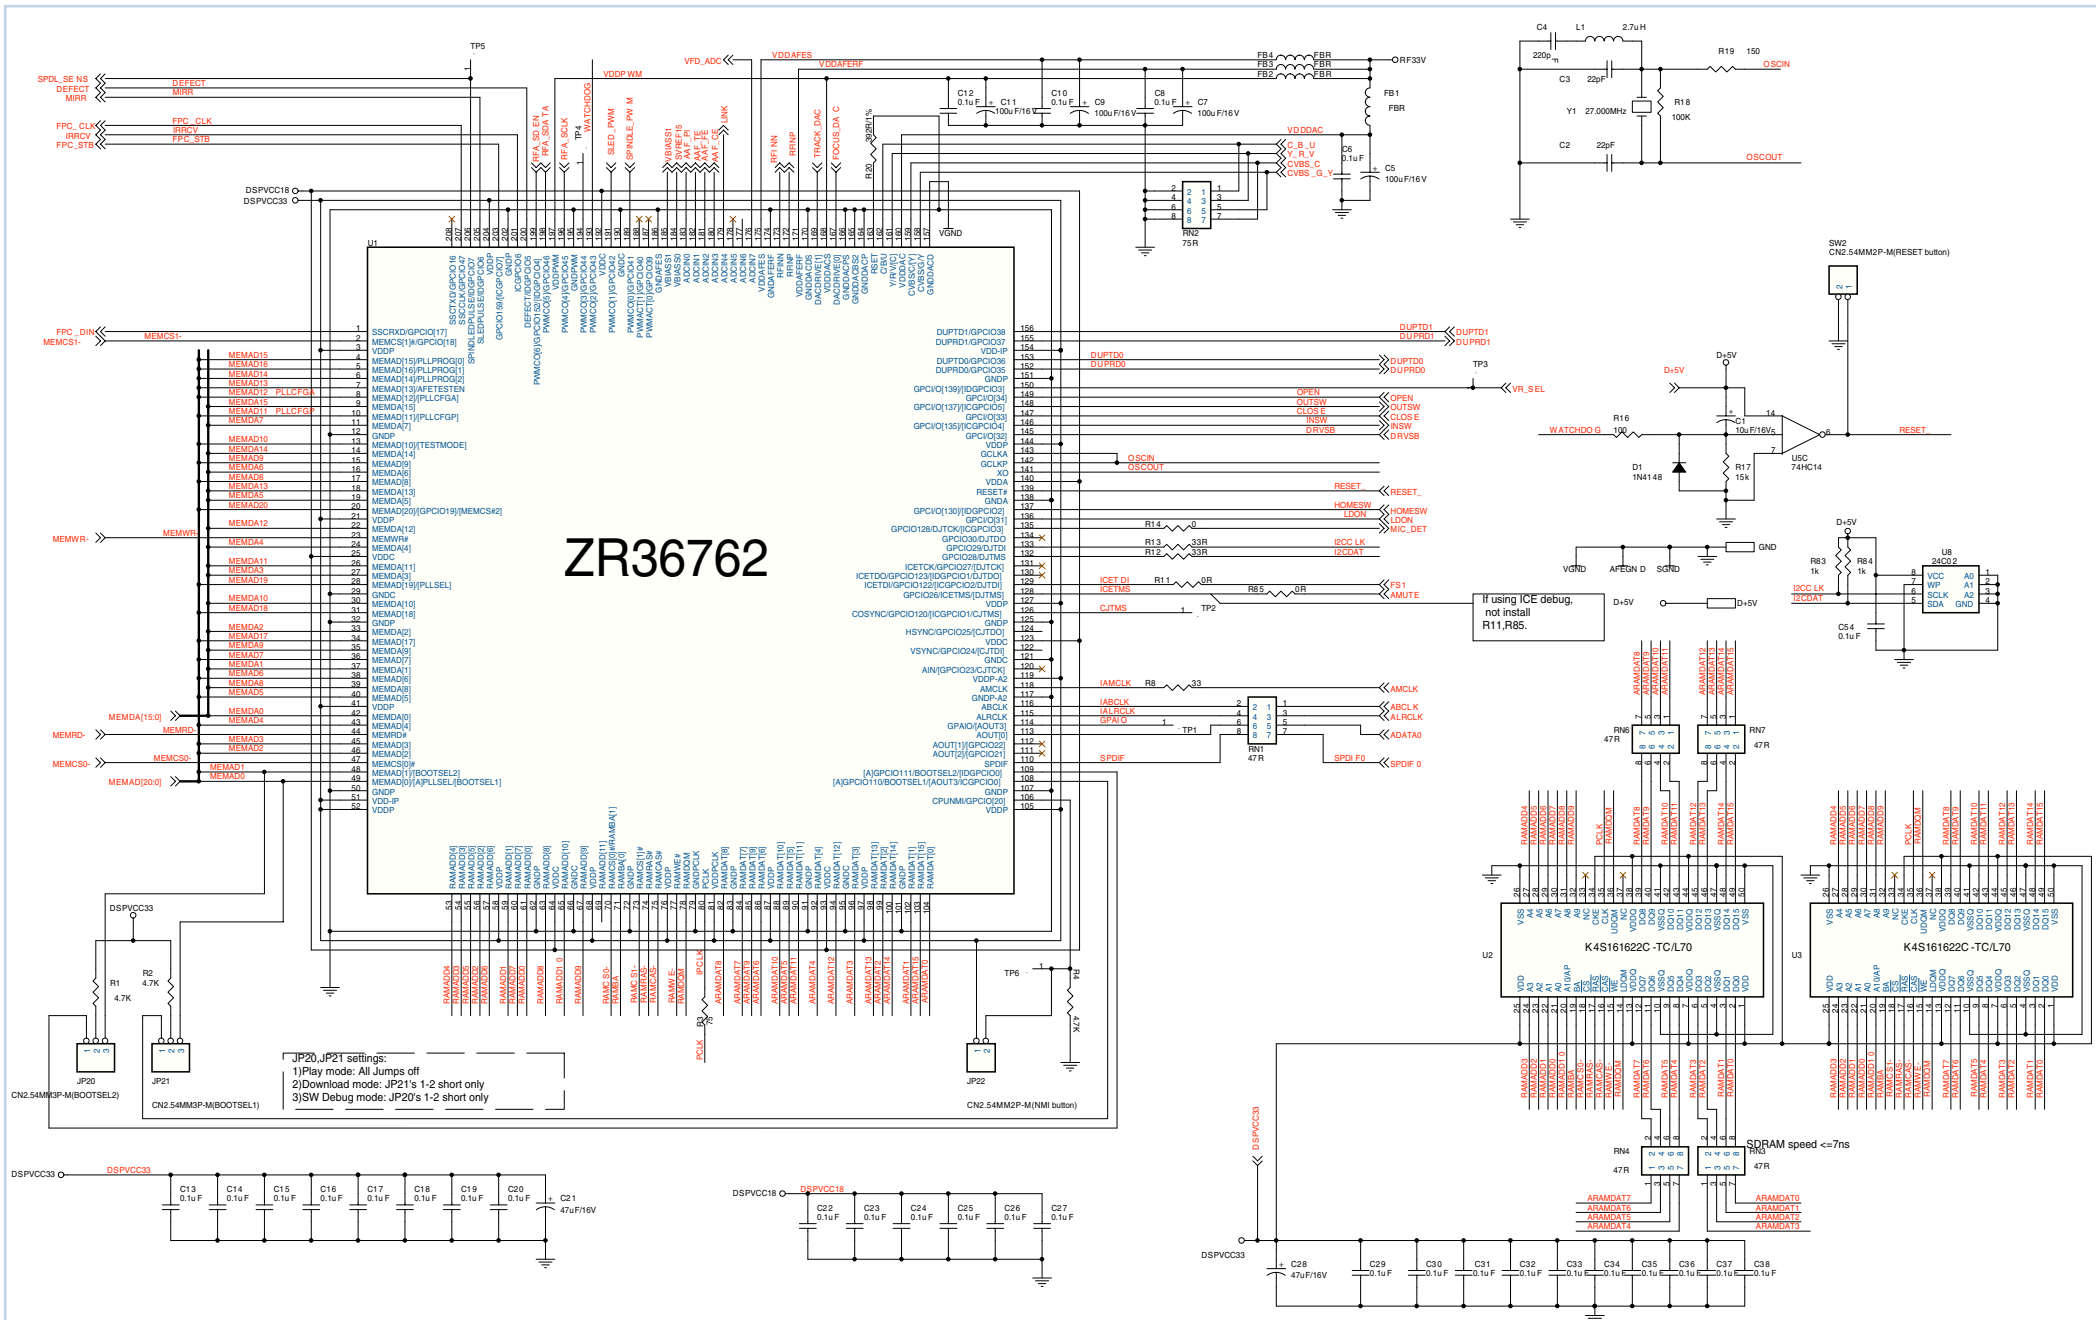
ZR36762

U1

SPDL_SE NS
DEFECT
MIRR
FPC_CLK
IRRCV
FPC_STB
DSPVCC18
DSPVCC33
FPC_DIN
MEMCS1-
MEMWR-
MEMRD-
MEMCS0-
MEMDA[15:0]
MEMAD[20:0]

TP5
VFD_ADC
VDDAFES
VDDAFERF
VDDP WM
FB4 FBR
FB3 FBR
FB2 FBR
RF33V
FB1 FBR
C12 0.1uF
C11 100uF/16V
C10 0.1uF
C9 100uF/16V
C8 0.1uF
C7 100uF/16V
VDDDAC
C_B_U
Y_R_V
CVBS_C
CVBS_G_Y
C6 0.1uF
C5 100uF/16V
RN2 75R
VGND

C4 220p
L1 2.7uH
C3 22pF
R19 150
OSCIN
Y1 27.000MHz
R18 100K
C2 22pF
OSCOUT

SW2
CN2.54MM2P-M(RESET button)

1 SSCRXD/GPCIO[17]
2 MEMCS[1]#/GPCIO[18]
3 VDDP
4 MEMAD[15]/PLLPROG[0]
5 MEMAD[16]/PLLPROG[1]
6 MEMAD[14]/PLLPROG[2]
7 MEMAD[13]/AFETESTEN
8 MEMAD[12]/PLLCFGA]
9 MEMDA[15]
10 MEMAD[11]/PLLCFGP]
11 MEMDA[7]
12 GNDP
13 MEMAD[10]/TESTMODE]
14 MEMDA[14]
15 MEMDA[9]
16 MEMDA[6]
17 MEMDA[8]
18 MEMAD[13]
19 MEMDA[5]
20 MEMAD[20]/GPCIO19]/MEMCS#2]
21 VDDP
22 MEMDA[12]
23 MEMWR#
24 MEMDA[4]
25 VDDC
26 MEMDA[11]
27 MEMAD[3]
28 MEMAD[19]/PLLSEL]
29 GNDC
30 MEMDA[10]
31 MEMAD[18]
32 GNDP
33 MEMAD[2]
34 MEMAD[17]
35 MEMDA[9]
36 MEMAD[7]
37 MEMAD[1]
38 MEMAD[6]
39 MEMAD[8]
40 MEMAD[5]
41 VDDP
42 MEMAD[0]
43 MEMAD[4]
44 MEMRD#
45 MEMAD[3]
46 MEMAD[2]
47 MEMCS[0]#
48 MEMAD[1]/BOOTSEL2]
49 MEMAD[0]/AJPLLSEL/BOOTSEL1]
50 GNDP
51 VDD-IP
52 VDDP

MEMAD15 MEMAD16 MEMAD14 MEMAD13 MEMAD12 PLLCFGA MEMDA15 MEMAD11 PLLCFGP MEMDA7 MEMAD10 MEMDA14 MEMDA9 MEMDA6 MEMDA8 MEMAD13 MEMDA5 MEMAD20 MEMDA12 MEMWR MEMDA4 MEMDA11 MEMDA3 MEMAD19 MEMDA10 MEMAD18 MEMDA2 MEMAD17 MEMDA9 MEMDA7 MEMDA1 MEMDA6 MEMDA8 MEMDA5 MEMDA0 MEMDA4 MEMRD MEMDA3 MEMAD2 MEMCS0 MEMAD1 MEMAD0

156 DUPTD1/GPCIO38
155 DUPRD1/GPCIO37
154 VDD-IP
153 DUPTD0/GPCIO36
152 DUPRD0/GPCIO35
151 GNDP
150 GPCIO[139]/IDGPCIO3]
149 GPCIO[34]
148 GPCIO[137]/IDGPCIO5]
147 GPCIO[33]
146 GPCIO[135]/IDGPCIO4]
145 GPCIO[32]
144 VDDP
143 GCLKA
142 GCLKP
141 XO
140 VDDA
139 RESET#
138 GNDA
137 GPCIO[130]/IDGPCIO2]
136 GPCIO[31]
135 GPCIO128/DJTCK/ICGPCIO3]
134 GPCIO30/DJTDO
133 GPCIO29/DJTDI
132 GPCIO28/DJTMS
131 ICETCK/GPCIO27/DJTCK]
130 ICETDO/GPCIO123/IDGPCIO1/DJTDO]
129 ICETDI/GPCIO122/ICGPCIO2/DJTDI]
128 GPCIO26/ICETMS/DJTMS]
127 VDDP
126 COSYNC/GPCIO120/ICGPCIO1/CJTMS]
125 GNDP
124 HSYNC/GPCIO25/CJTDO]
123 VDDC
122 VSYNC/GPCIO24/CJTDI]
121 GNDC
120 AIN/GPCIO23/CJTCK]
119 VDDP-A2
118 AMCLK
117 GNDP-A2
116 ABCLK
115 ALRCLK
114 GPAIO/AOUT3]
113 AOUT[0]
112 AOUT[1]/GPCIO22]
111 AOUT[2]/GPCIO21]
110 SPDIF
109 [A]GPCIO111/BOOTSEL2/IDGPCIO0]
108 [A]GPCIO110/BOOTSEL1/AOUT3/ICGPCIO0]
107 GNDP
106 CPUNMI/GPCIO[20]
105 VDDP

DUPTD1 DUPRD1 DUPTD0 DUPRD0
TP3 VR_SEL
OPEN OUTSW CLOSE INSW DRVSB
OSCIN OSCOUT
RESET
HOMESW LDON MIC_DET
R14 0
R13 33R I2CC LK
R12 33R I2CDAT
ICET DI R11 0R FS1
ICETMS R85 0R AMUTE
CJTMS TP2
If using ICE debug, not install R11,R85.
IAMCLK R8 33 AMCLK
IABCLK ABCLK
IALRCLK ALRCLK
GPAIO TP1 ADATA0
RN1 47R
SPDIF SPDI F0 SPDIF 0

D+5V
R16 100
WATCHDO G
C1 10uF/16V
D1 1N4148
R17 15k
U5C 74HC14
RESET
VGND AFEGN D SGND GND
D+5V
R83 1k R84 1k
U8 24C02
VCC WP SCLK SDA A0 A1 A2 GND
I2CC LK I2CDAT
C54 0.1uF
D+5V D+5V

RN6 47R RN7 47R
ARAMDAT8 ARAMDAT9 ARAMDAT10 ARAMDAT11 ARAMDAT12 ARAMDAT13 ARAMDAT14 ARAMDAT15

U2 K4S161622C -TC/L70
U3 K4S161622C -TC/L70

RN4 47R RN3 47R
SDRAM speed <=7ns
ARAMDAT7 ARAMDAT6 ARAMDAT5 ARAMDAT4 ARAMDAT0 ARAMDAT1 ARAMDAT2 ARAMDAT3

DSPVCC33
R1 4.7K R2 4.7K
JP20 JP21
CN2.54MM3P-M(BOOTSEL2)
CN2.54MM3P-M(BOOTSEL1)
JP20,JP21 settings:
1)Play mode: All Jumps off
2)Download mode: JP21's 1-2 short only
3)SW Debug mode: JP20's 1-2 short only
TP6 R4 4.7K
JP22
CN2.54MM2P-M(NMI button)
R3 ?

DSPVCC33 DSPVCC33
C13 0.1uF C14 0.1uF C15 0.1uF C16 0.1uF C17 0.1uF C18 0.1uF C19 0.1uF C20 0.1uF C21 47uF/16V
DSPVCC18 DSPVCC18
C22 0.1uF C23 0.1uF C24 0.1uF C25 0.1uF C26 0.1uF C27 0.1uF
DSPVCC33
C28 47uF/16V C29 0.1uF C30 0.1uF C31 0.1uF C32 0.1uF C33 0.1uF C34 0.1uF C35 0.1uF C36 0.1uF C37 0.1uF C38 0.1uF